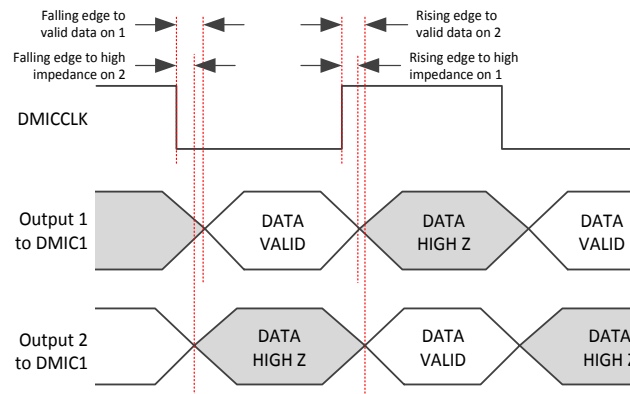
Falling edge to valid data on 1

Falling edge to high impedance on 2

Rising edge to valid data on 2

Rising edge to high impedance on 1

DMICCLK

Output 1 to DMIC1

DATA VALID

DATA HIGH Z

DATA VALID

Output 2 to DMIC1

DATA HIGH Z

DATA VALID

DATA HIGH Z